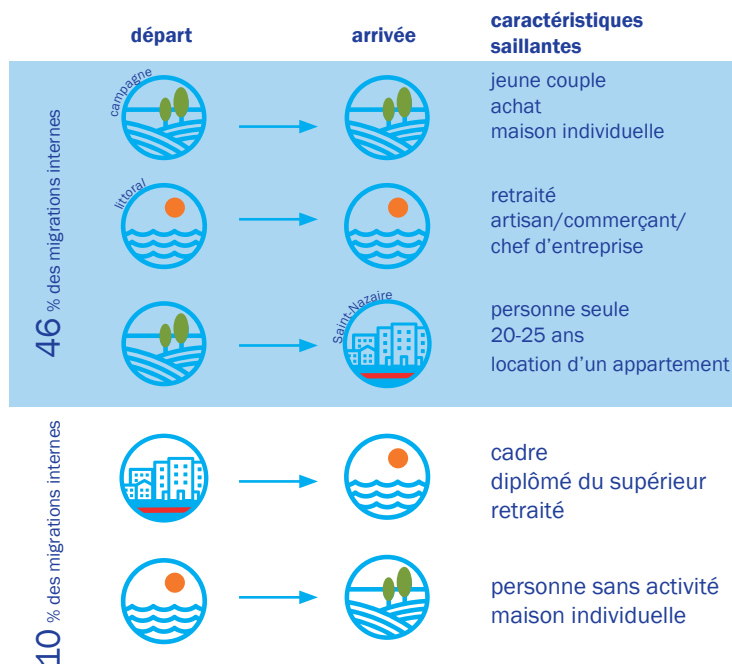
départ

arrivée

caractéristiques saillantes

46 % des migrations internes

campagne

jeune couple
achat
maison individuelle

littoral

retraité
artisan/commerçant/
chef d'entreprise

Saint-Nazaire

personne seule
20-25 ans
location d'un appartement

10 % des migrations internes

cadre
diplômé du supérieur
retraité

personne sans activité
maison individuelle